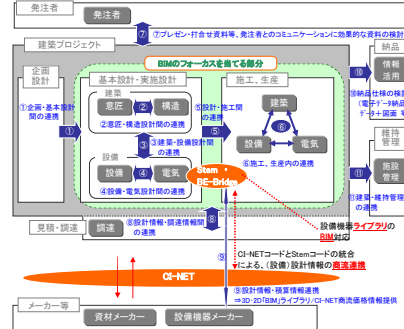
発注者

発注者

⑦プレゼン・打合せ資料等、発注者とのコミュニケーションに効果的な資料の検討

建築プロジェクト

納品

BIMのフォーカスを当てる部分

企画設計

基本設計・実施設計

施工、生産

①企画・基本設計間の連携

①

建築

意匠

②

構造

②意匠・構造設計間の連携

⑤設計・施工間の連携

⑤

建築

⑥

設備

電気

③建築・設備設計間の連携

③

設備

設備

④

電気

④設備・電気設計間の連携

⑥施工、生産内の連携

Stem・BE-Bridge

情報活用

⑩納品仕様の検討（電子データ納品データ図面 等）

⑩

維持管理

施設管理

⑪

⑪建築・維持管理の連携

見積・調達

調達

⑧

⑧設計情報・調達情報間の連携

設備機器ライブラリの BIM対応

⑨

CI-NETコードとStemコードの統合による、（設計）設計情報の商流連携

CI-NET

⑨設計情報・積算情報間の連携 ⇒3D・2D「BIM」ライブラリ/CI-NET商流価格情報提供

メーカー等

資材メーカー

設備機器メーカー